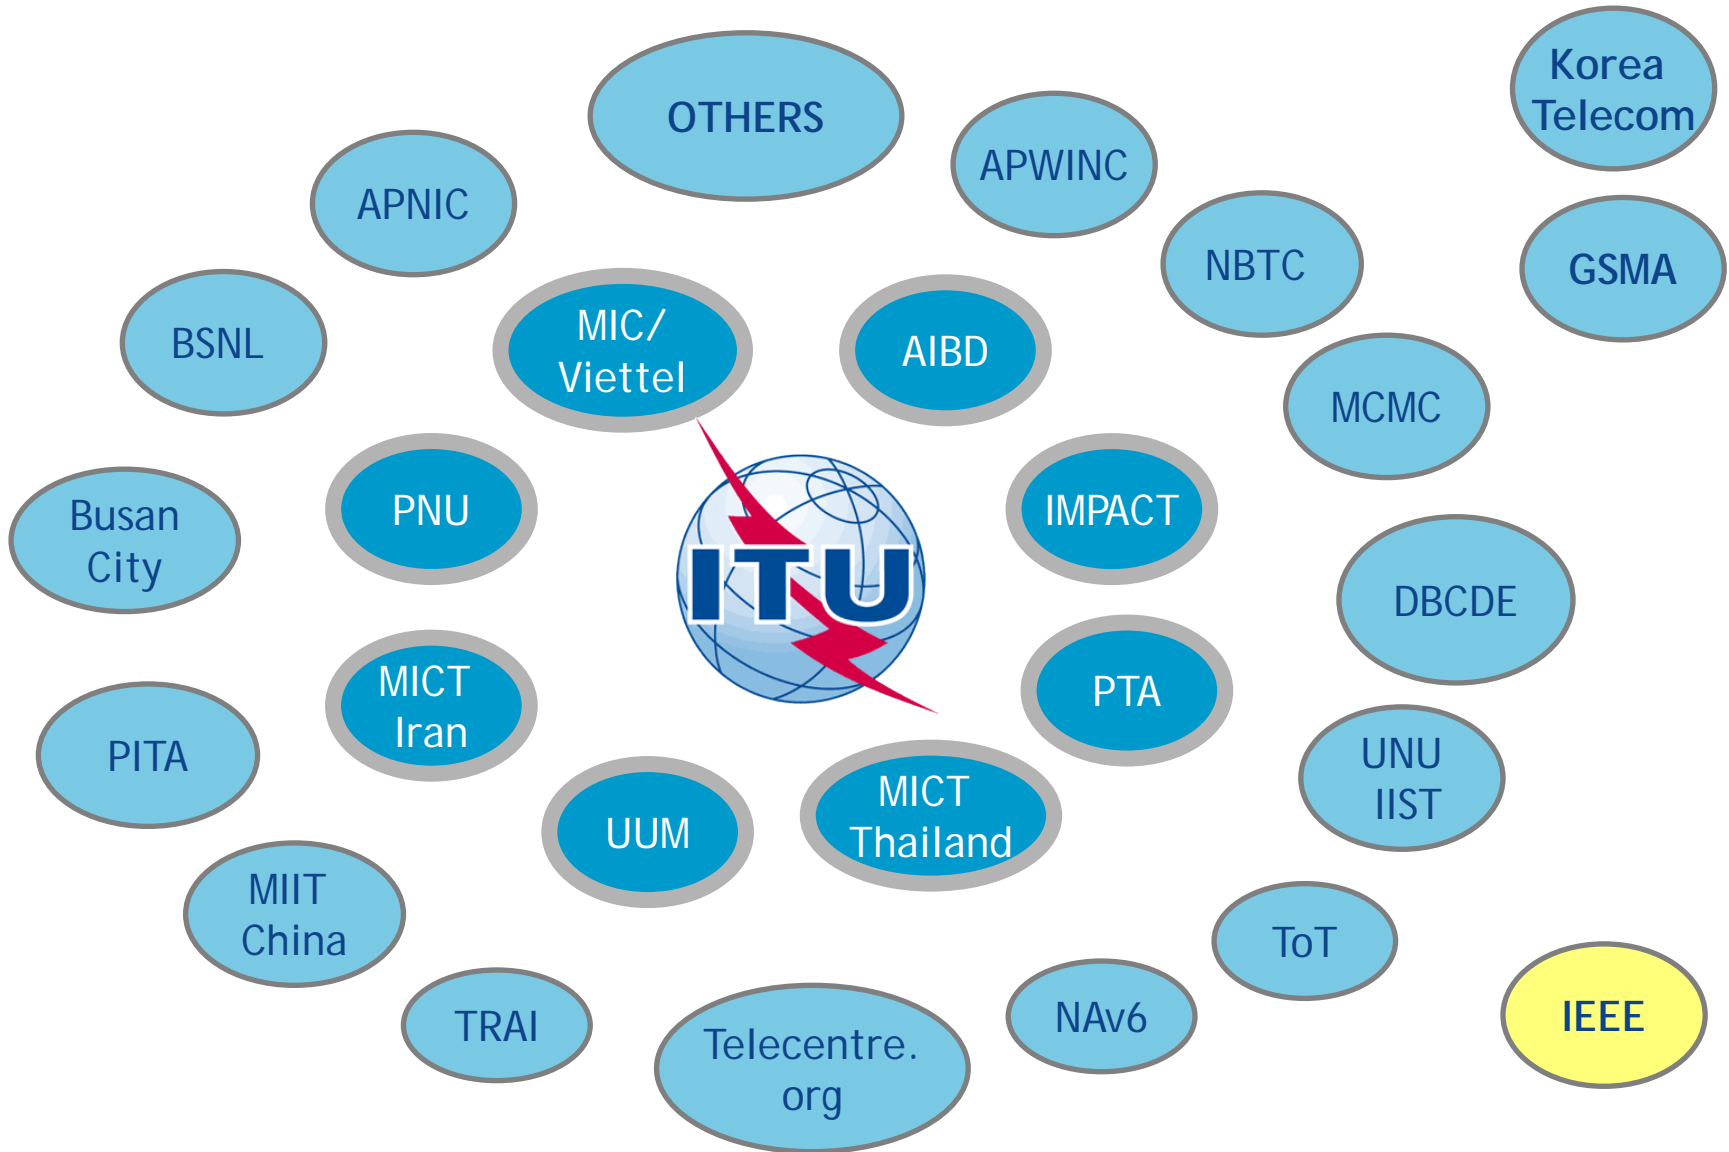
Korea Telecom

OTHERS

APWINC

APNIC

NBTC

GSMA

BSNL

MIC/ Viettel

AIBD

MCMC

Busan City

PNU

ITU

IMPACT

DBCDE

MICT Iran

PTA

PITA

UUM

MICT Thailand

UNU IIST

MIIT China

ToT

TRAI

Telecentre. org

NAv6

IEEE